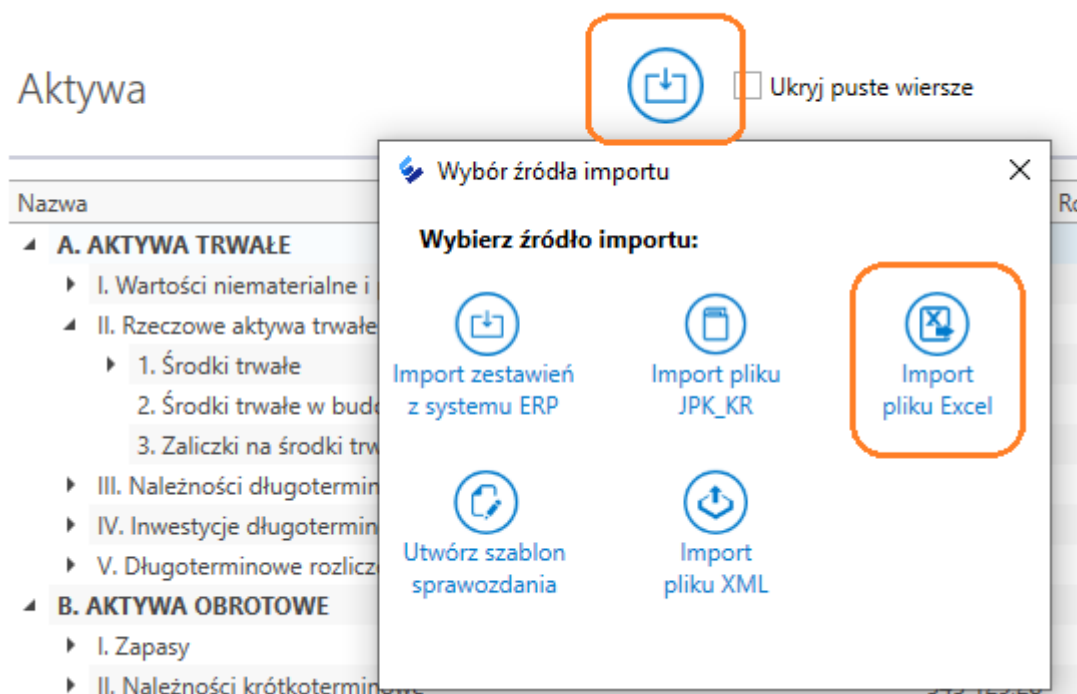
Aktywa

Ukryj puste wiersze

Nazwa

Ro

A. AKTYWA TRWAŁE

I. Wartości niematerialne i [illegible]

II. Rzeczowe aktywa trwałe

1. Środki trwałe

2. Środki trwałe w bud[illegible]

3. Zaliczki na środki trw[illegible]

III. Należności długotermin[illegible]

IV. Inwestycje długotermin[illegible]

V. Długoterminowe rozlicz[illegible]

B. AKTYWA OBROTOWE

I. Zapasy

II. Należności krótkotermin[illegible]

Wybór źródła importu

×

Wybierz źródło importu:

Import zestawień z systemu ERP

Import pliku JPK_KR

Import pliku Excel

Utwórz szablon sprawozdania

Import pliku XML